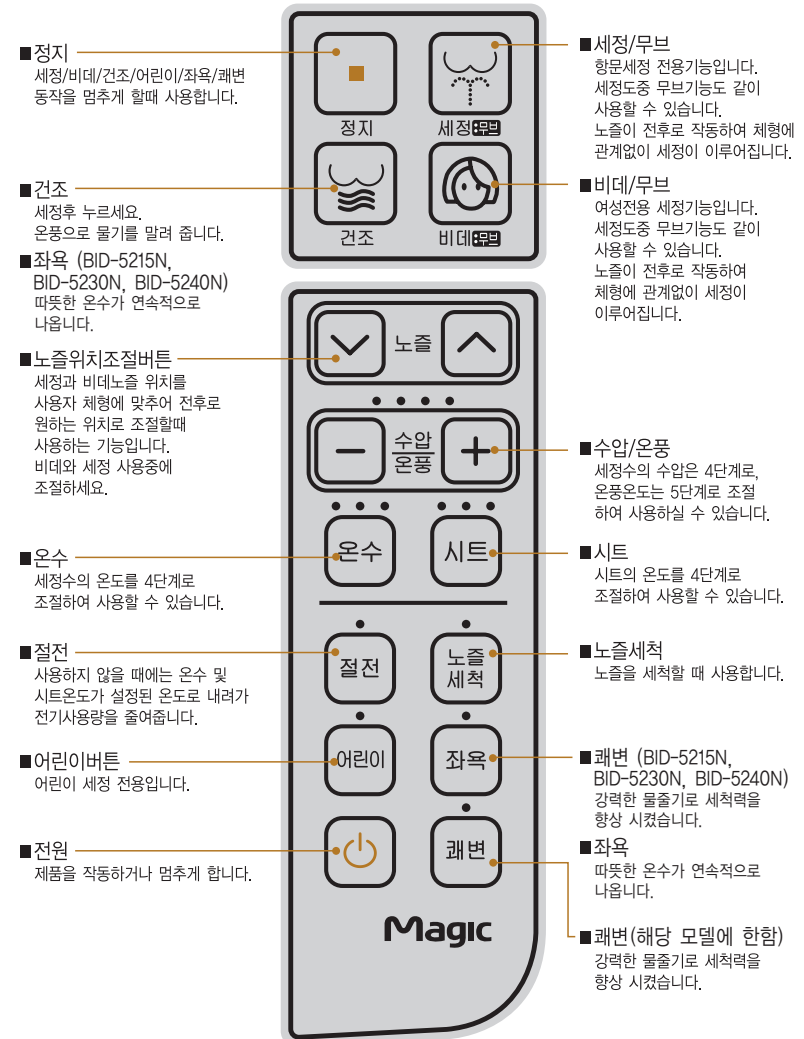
■정지
세정/비데/건조/어린이/좌욕/쾌변 동작을 멈추게 할때 사용합니다.

■건조
세정후 누르세요.
온풍으로 물기를 말려 줍니다.

■좌욕 (BID-5215N, BID-5230N, BID-5240N)
따뜻한 온수가 연속적으로 나옵니다.

■노즐위치조절버튼
세정과 비데노즐 위치를 사용자 체형에 맞추어 전후로 원하는 위치로 조절할때 사용하는 기능입니다.
비데와 세정 사용중에 조절하세요.

■온수
세정수의 온도를 4단계로 조절하여 사용할 수 있습니다.

■절전
사용하지 않을 때에는 온수 및 시트온도가 설정된 온도로 내려가 전기사용량을 줄여줍니다.

■어린이버튼
어린이 세정 전용입니다.

■전원
제품을 작동하거나 멈추게 합니다.

정지
세정 무브
건조
비데 무브
노즐
수압
온풍
온수
시트
절전
노즐
세척
어린이
좌욕
쾌변
Magic

■세정/무브
항문세정 전용기능입니다.
세정도중 무브기능도 같이 사용할 수 있습니다.
노즐이 전후로 작동하여 체형에 관계없이 세정이 이루어집니다.

■비데/무브
여성전용 세정기능입니다.
세정도중 무브기능도 같이 사용할 수 있습니다.
노즐이 전후로 작동하여 체형에 관계없이 세정이 이루어집니다.

■수압/온풍
세정수의 수압은 4단계로, 온풍온도는 5단계로 조절하여 사용하실 수 있습니다.

■시트
시트의 온도를 4단계로 조절하여 사용할 수 있습니다.

■노즐세척
노즐을 세척할 때 사용합니다.

■쾌변 (BID-5215N, BID-5230N, BID-5240N)
강력한 물줄기로 세척력을 향상 시켰습니다.

■좌욕
따뜻한 온수가 연속적으로 나옵니다.

■쾌변(해당 모델에 한함)
강력한 물줄기로 세척력을 향상 시켰습니다.